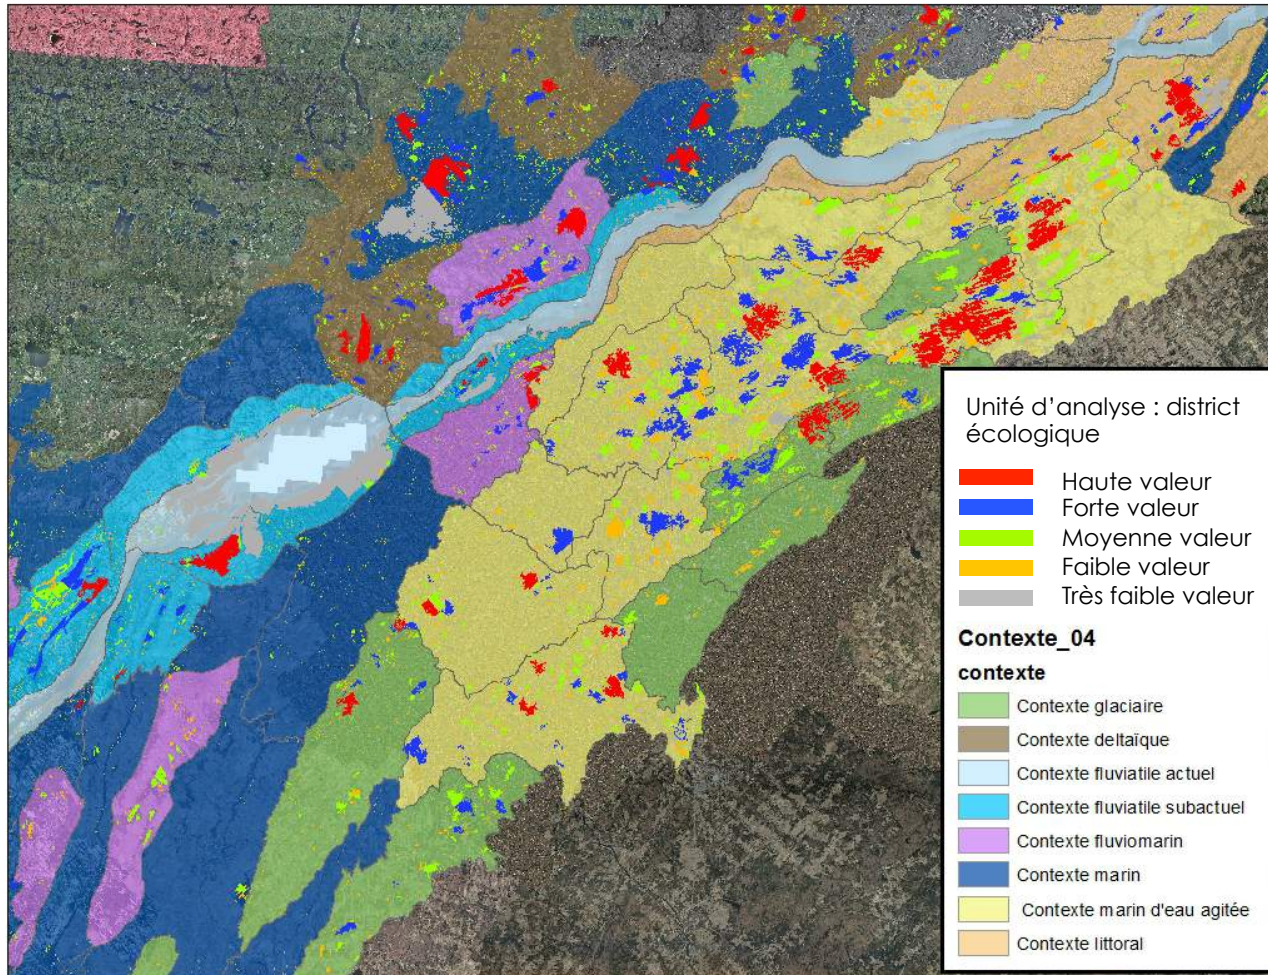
Unité d'analyse : district écologique

Haute valeur
Forte valeur
Moyenne valeur
Faible valeur
Très faible valeur

Contexte_04

contexte

Contexte glaciaire
Contexte deltaïque
Contexte fluviatile actuel
Contexte fluviatile subactuel
Contexte fluviomarin
Contexte marin
Contexte marin d'eau agitée
Contexte littoral